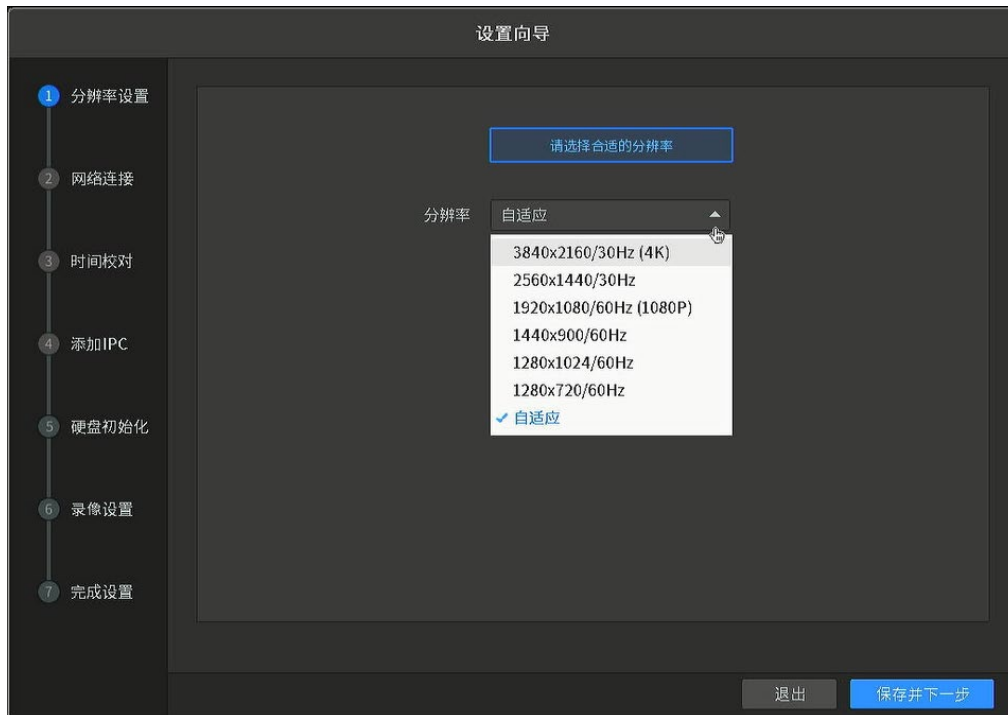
设置向导

1 分辨率设置
2 网络连接
3 时间校对
4 添加IPC
5 硬盘初始化
6 录像设置
7 完成设置

请选择合适的分辨率

分辨率 自适应

3840x2160/30Hz (4K)
2560x1440/30Hz
1920x1080/60Hz (1080P)
1440x900/60Hz
1280x1024/60Hz
1280x720/60Hz
✓ 自适应

退出 保存并下一步